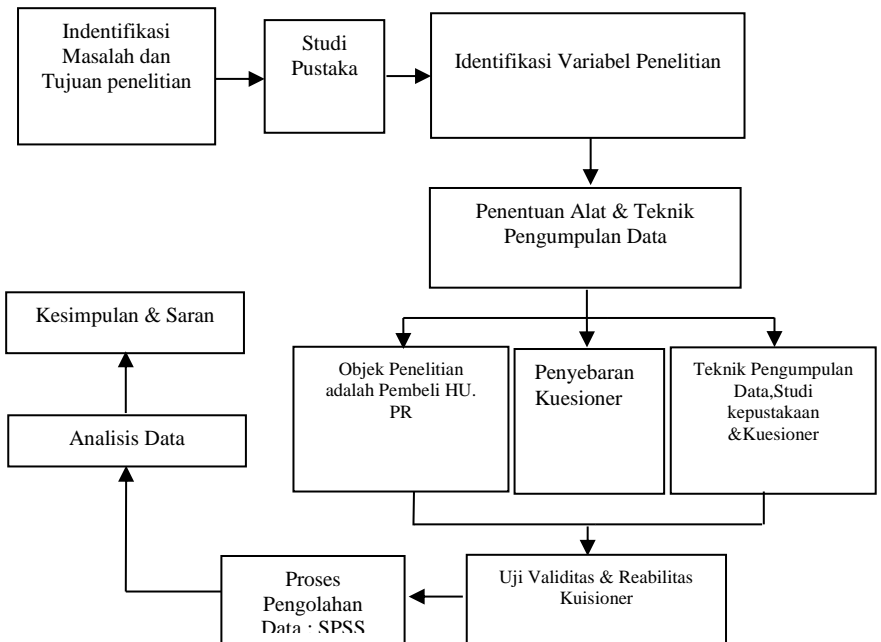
Indentifikasi Masalah dan Tujuan penelitian

Studi Pustaka

Identifikasi Variabel Penelitian

Penentuan Alat & Teknik Pengumpulan Data

Objek Penelitian adalah Pembeli HU. PR

Penyebaran Kuesioner

Teknik Pengumpulan Data,Studi kepustakaan &Kuesioner

Uji Validitas & Reabilitas Kuisioner

Proses Pengolahan Data : SPSS

Analisis Data

Kesimpulan & Saran